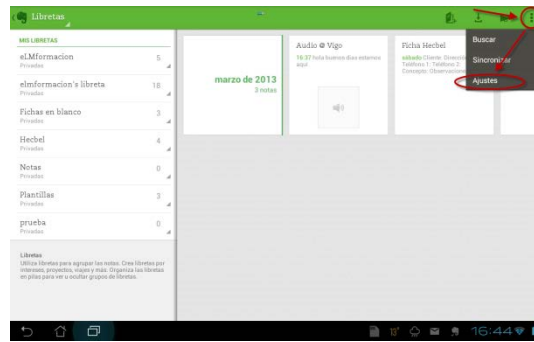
Libretas

MIS LIBRETAS

eLMformacion
Privadas
5

elmformacion's libreta
Privadas
18

Fichas en blanco
Privadas
3

Hecbel
Privadas
4

Notas
Privadas
0

Plantillas
Privadas
3

prueba
Privadas
0

Libretas
Utiliza libretas para agrupar tus notas. Crea libretas por intereses, proyectos, viajes y más. Organiza tus libretas en pilas para ver u ocultar grupos de libretas.

marzo de 2013
3 notas

Audio @ Vigo
16:37 hola buenos dias estamos aqui

Ficha Hecbel
sabado Cliente: Direcci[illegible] Telefono 1: Telefono 2: Concepto: Observacione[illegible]

Buscar
Sincronizar
Ajustes

16:44